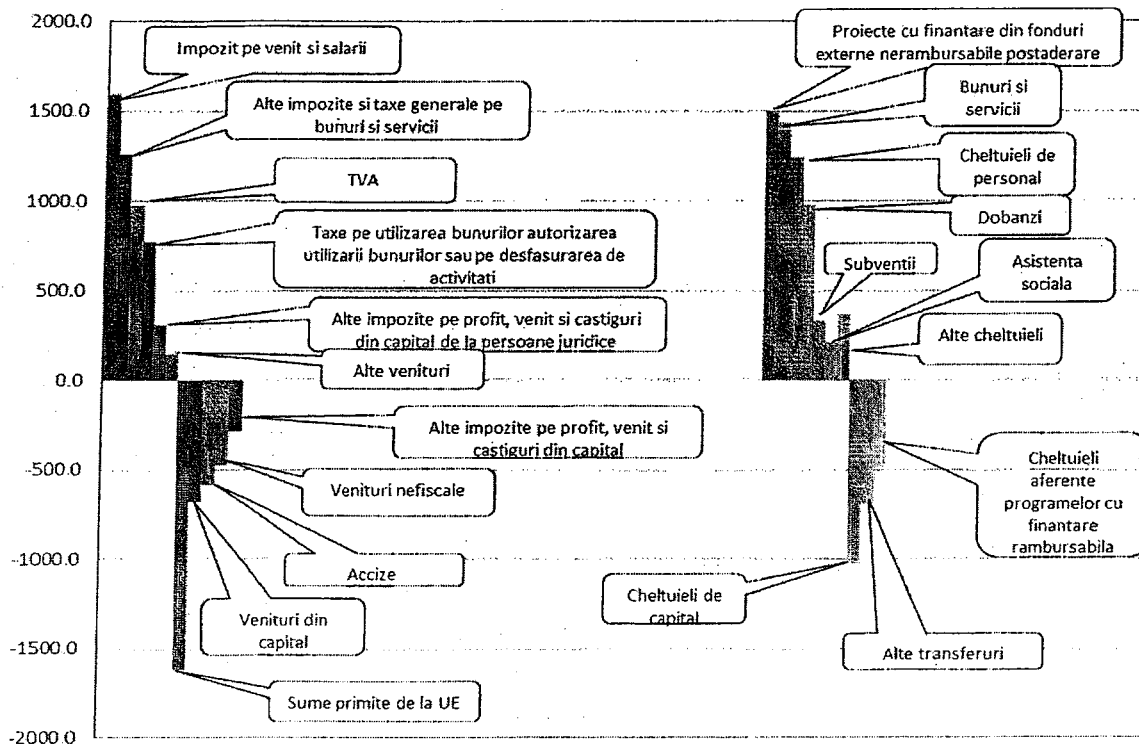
2000.0
1500.0
1000.0
500.0
0.0
-500.0
-1000.0
-1500.0
-2000.0

Impozit pe venit si salarii

Alte impozite si taxe generale pe bunuri si servicii

TVA

Taxe pe utilizarea bunurilor autorizarea utilizarii bunurilor sau pe desfasurarea de activitati

Alte impozite pe profit, venit si castiguri din capital de la persoane juridice

Alte venituri

Alte impozite pe profit, venit si castiguri din capital

Venituri nefiscale

Accize

Venituri din capital

Sume primite de la UE

Proiecte cu finantare din fonduri externe nerambursabile postaderare

Bunuri si servicii

Cheltuieli de personal

Dobanzi

Subventii

Asistenta sociala

Alte cheltuieli

Cheltuieli aferente programelor cu finantare rambursabila

Cheltuieli de capital

Alte transferuri